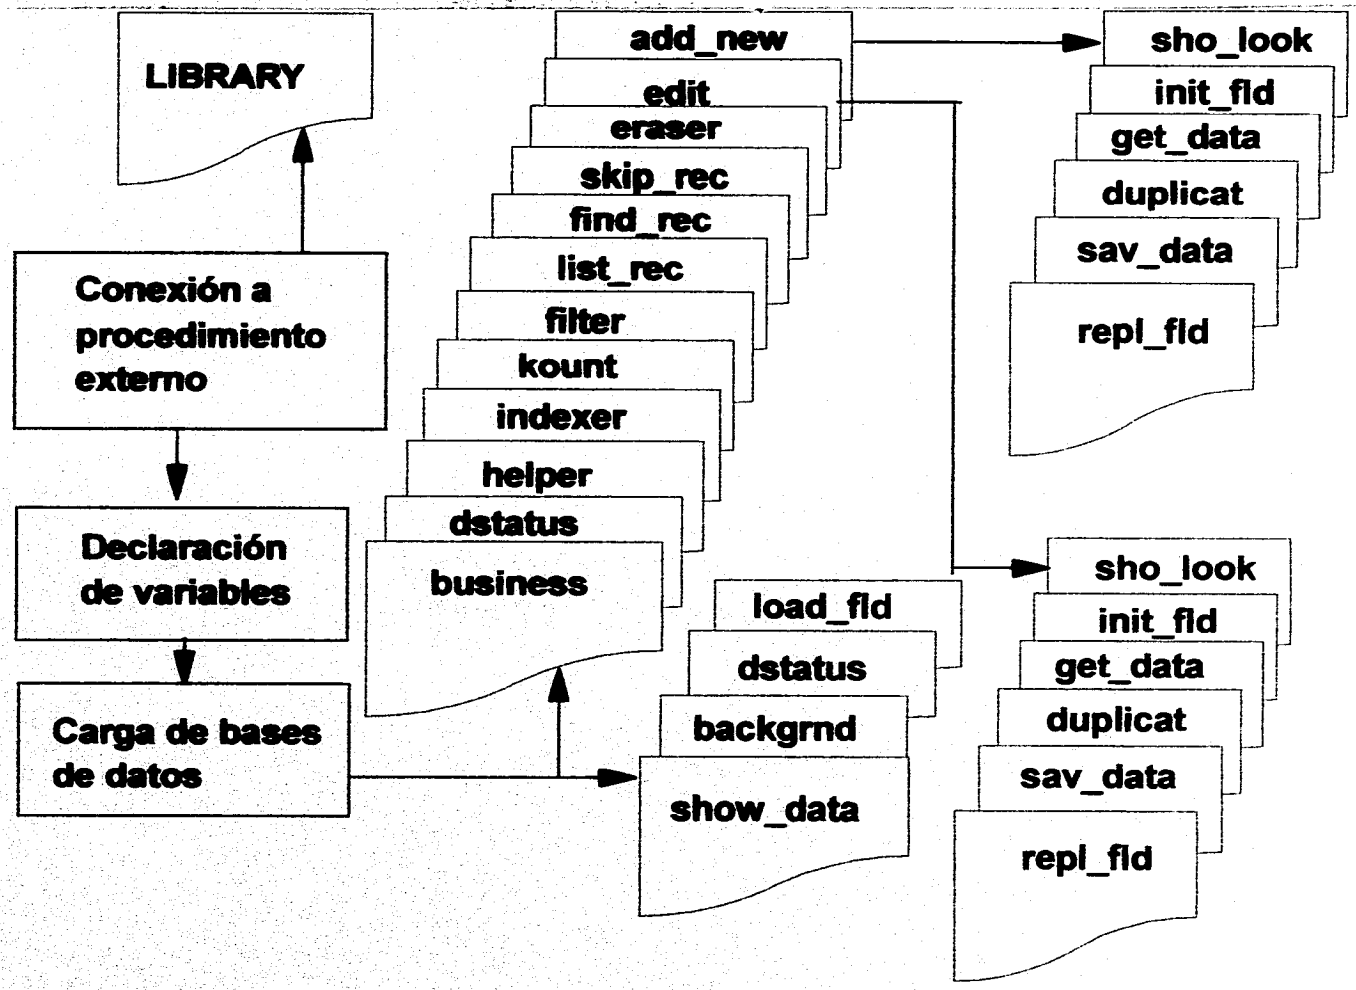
LIBRARY

Conexión a procedimiento externo

Declaración de variables

Carga de bases de datos

add_new
edit
eraser
skip_rec
find_rec
list_rec
filter
kount
indexer
helper
dstatus
business

sho_look
init_fld
get_data
duplicat
sav_data
repl_fld

load_fld
dstatus
backgrnd
show_data

sho_look
init_fld
get_data
duplicat
sav_data
repl_fld